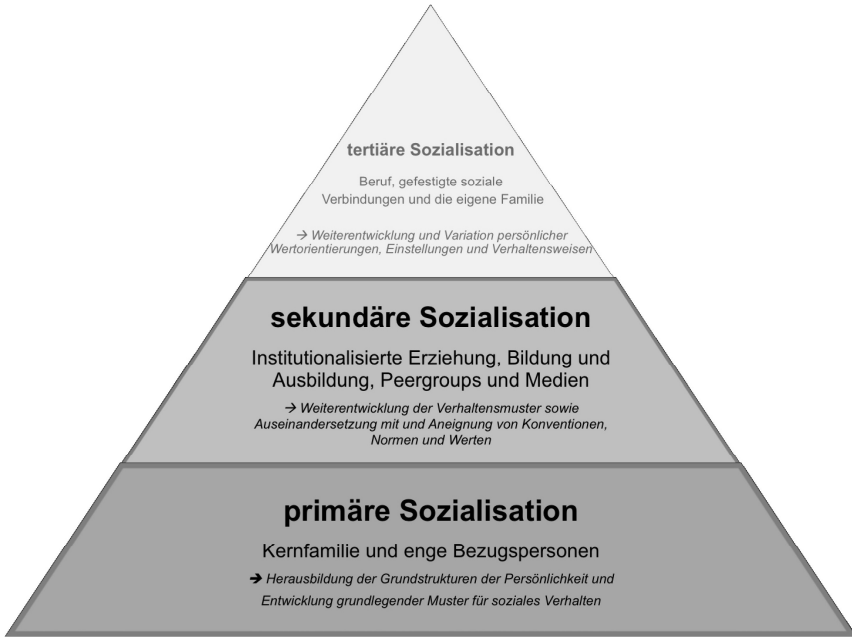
tertiäre Sozialisation

Beruf, gefestigte soziale Verbindungen und die eigene Familie

→ Weiterentwicklung und Variation persönlicher Wertorientierungen, Einstellungen und Verhaltensweisen

sekundäre Sozialisation

Institutionalisierte Erziehung, Bildung und Ausbildung, Peergroups und Medien

→ Weiterentwicklung der Verhaltensmuster sowie Auseinandersetzung mit und Aneignung von Konventionen, Normen und Werten

primäre Sozialisation

Kernfamilie und enge Bezugspersonen

→ Herausbildung der Grundstrukturen der Persönlichkeit und Entwicklung grundlegender Muster für soziales Verhalten